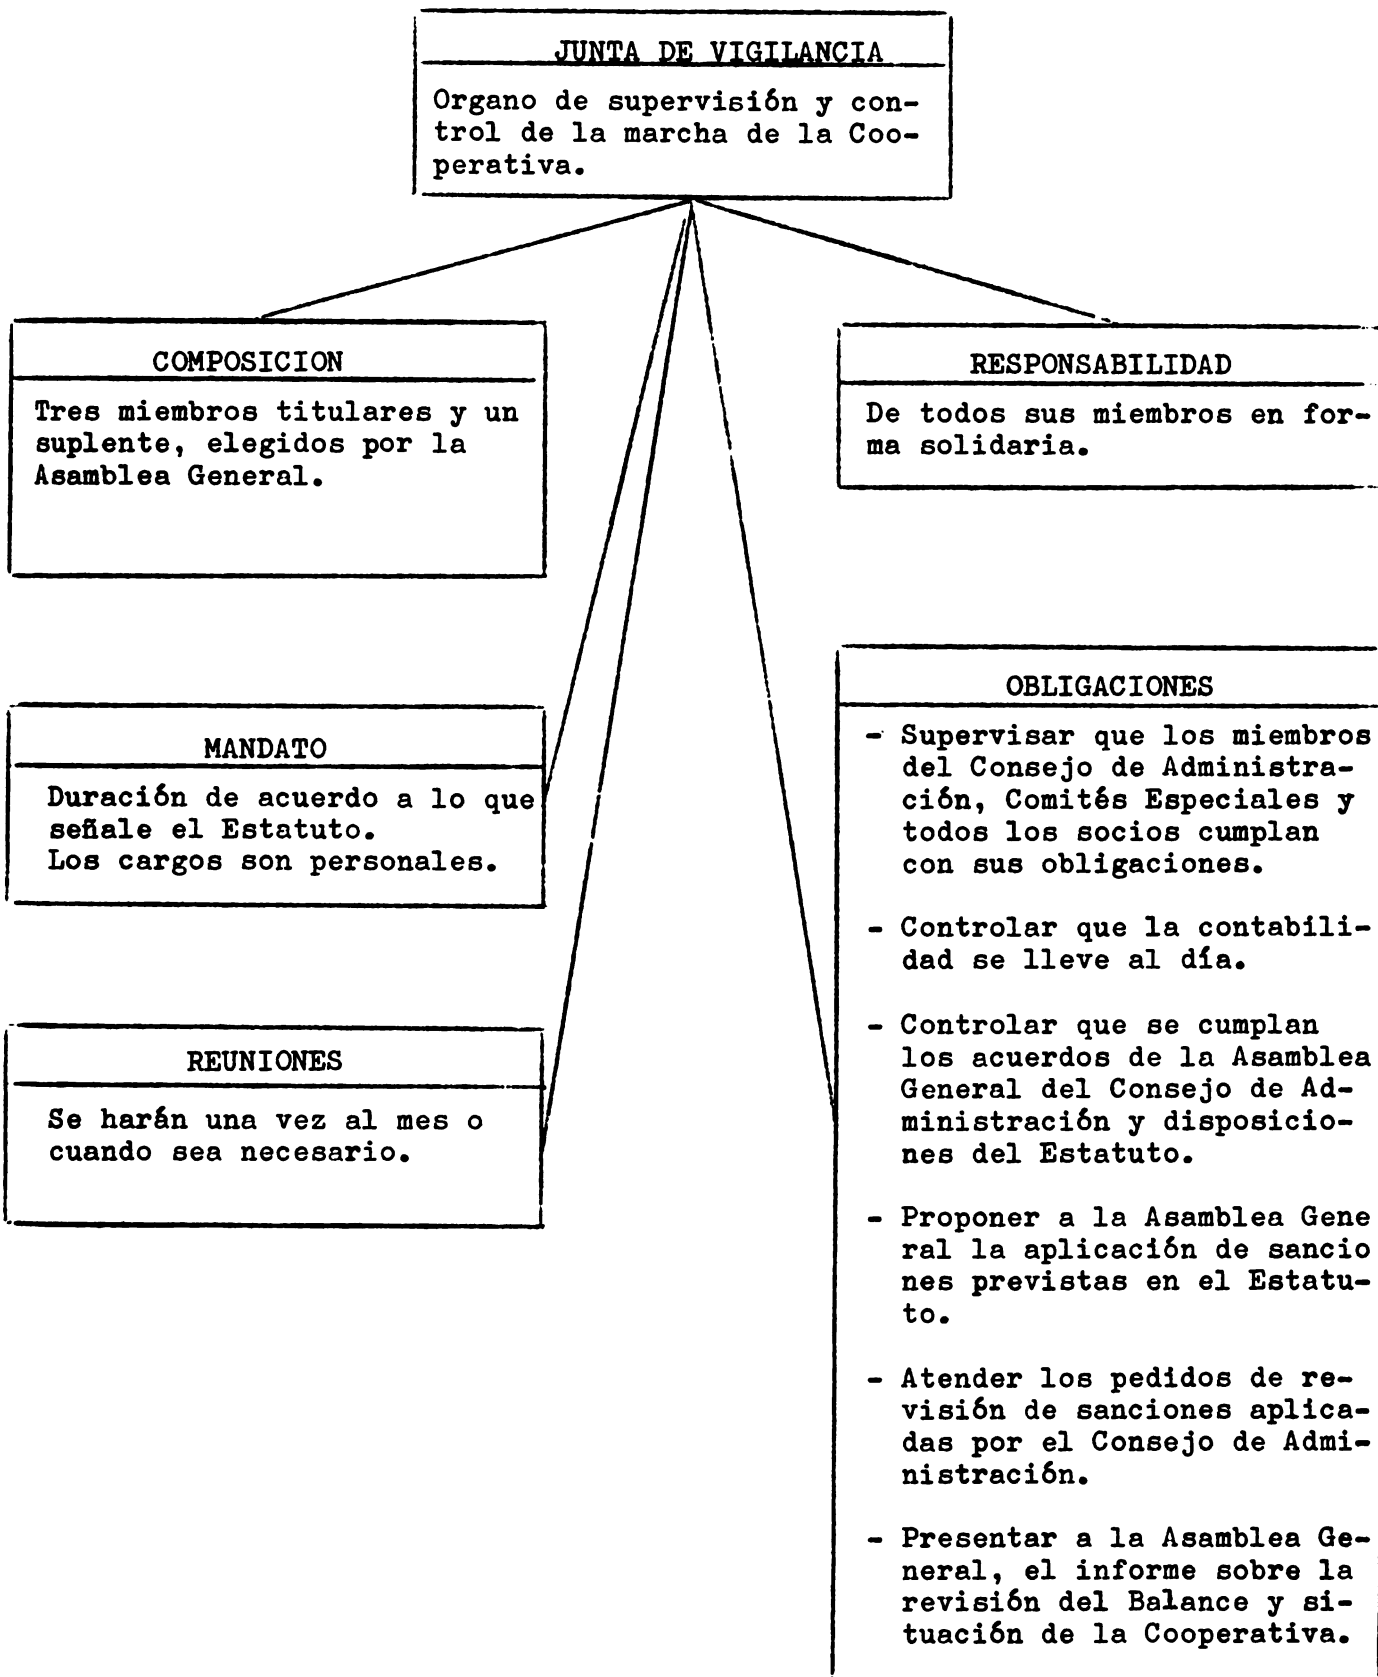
JUNTA DE VIGILANCIA

Organo de supervisión y control de la marcha de la Cooperativa.

COMPOSICION

Tres miembros titulares y un suplente, elegidos por la Asamblea General.

RESPONSABILIDAD

De todos sus miembros en forma solidaria.

MANDATO

Duración de acuerdo a lo que señale el Estatuto.
Los cargos son personales.

REUNIONES

Se harán una vez al mes o cuando sea necesario.

OBLIGACIONES

- Supervisar que los miembros del Consejo de Administración, Comités Especiales y todos los socios cumplan con sus obligaciones.

- Controlar que la contabilidad se lleve al día.

- Controlar que se cumplan los acuerdos de la Asamblea General del Consejo de Administración y disposiciones del Estatuto.

- Proponer a la Asamblea Gene ral la aplicación de sancio nes previstas en el Estatuto.

- Atender los pedidos de revisión de sanciones aplicadas por el Consejo de Administración.

- Presentar a la Asamblea General, el informe sobre la revisión del Balance y situación de la Cooperativa.